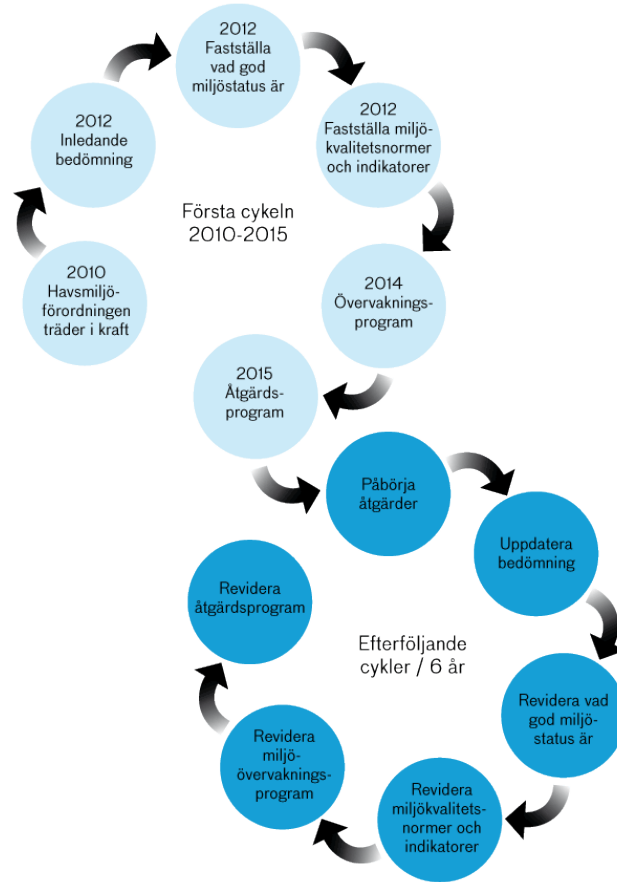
2010
Havsmiljöförordningen träder i kraft

2012
Inledande bedömning

2012
Fastställa vad god miljöstatus är

2012
Fastställa miljökvalitetsnormer och indikatorer

Första cykeln 2010-2015

2014
Övervakningsprogram

2015
Åtgärdsprogram

Påbörja åtgärder

Uppdatera bedömning

Efterföljande cykler / 6 år

Revidera vad god miljöstatus är

Revidera miljökvalitetsnormer och indikatorer

Revidera miljöövervakningsprogram

Revidera åtgärdsprogram